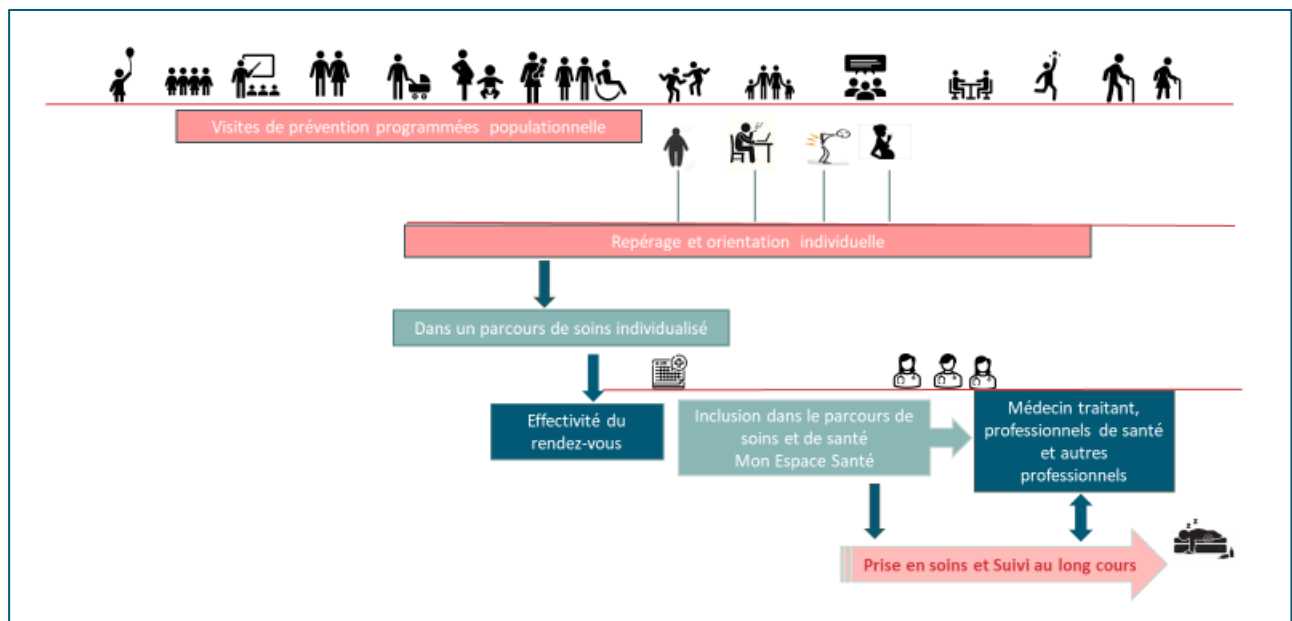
Visites de prévention programmées populationnelle

Repérage et orientation individuelle

Dans un parcours de soins individualisé

Effectivité du rendez-vous

Inclusion dans le parcours de soins et de santé Mon Espace Santé

Médecin traitant, professionnels de santé et autres professionnels

Prise en soins et Suivi au long cours